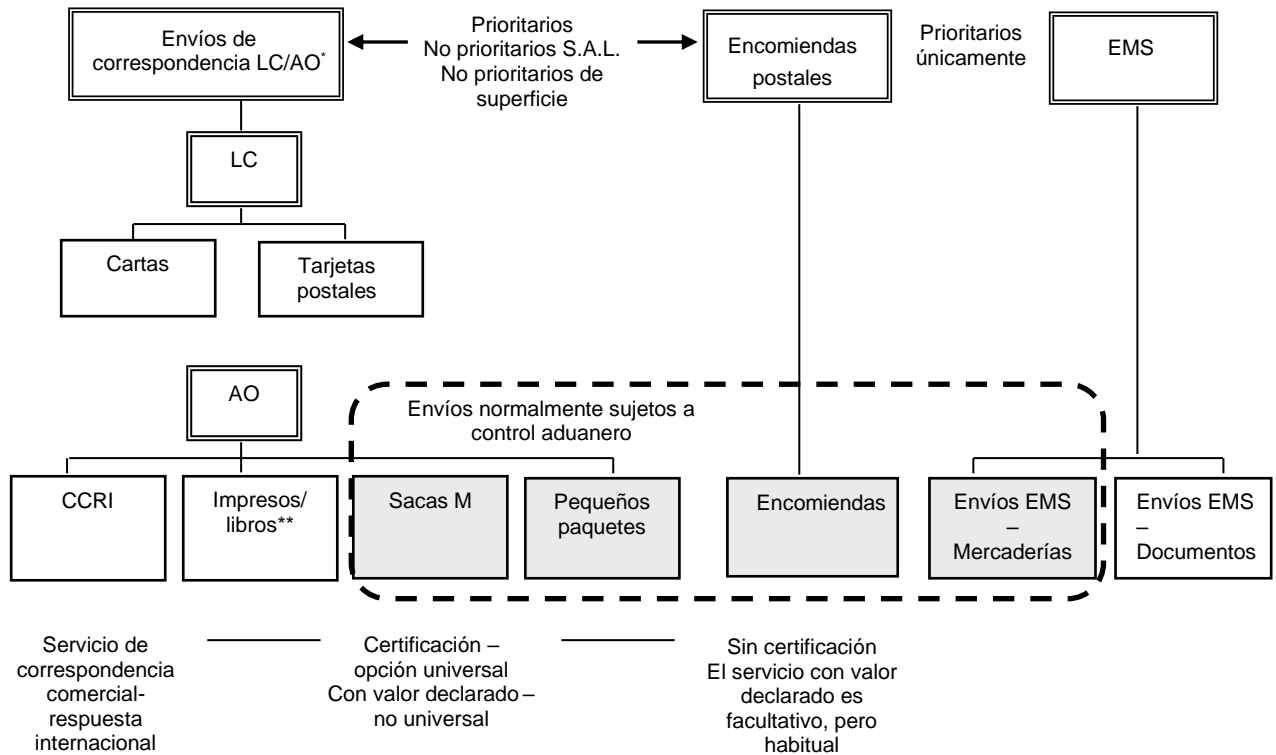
Envíos de correspondencia LC/AO*

Prioritarios
No prioritarios S.A.L.
No prioritarios de superficie

Encomiendas postales

Prioritarios únicamente

EMS

LC

Cartas

Tarjetas postales

AO

Envíos normalmente sujetos a control aduanero

CCRI

Impresos/ libros**

Sacas M

Pequeños paquetes

Encomiendas

Envíos EMS – Mercaderías

Envíos EMS – Documentos

Servicio de correspondencia comercial-respuesta internacional

Certificación – opción universal
Con valor declarado – no universal

Sin certificación
El servicio con valor declarado es facultativo, pero habitual